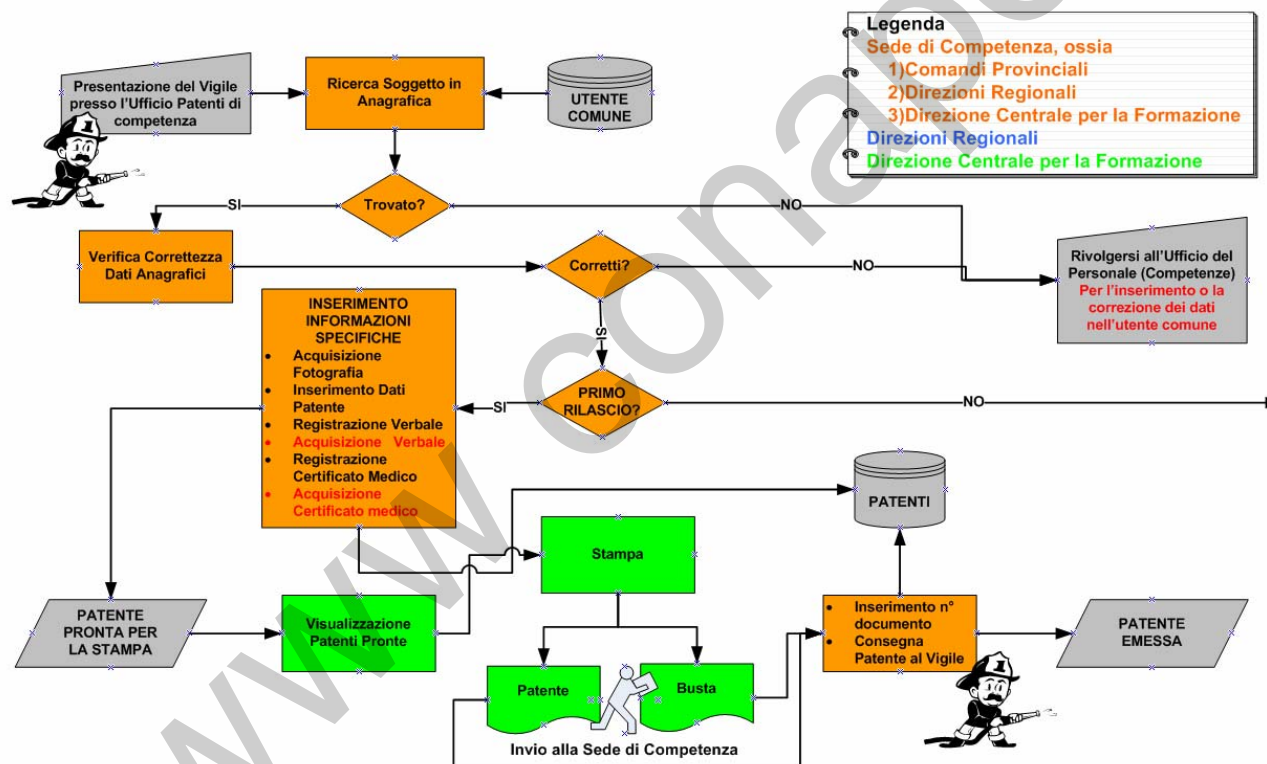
Legenda
Sede di Competenza, ossia
1)Comandi Provinciali
2)Direzioni Regionali
3)Direzione Centrale per la Formazione
Direzioni Regionali
Direzione Centrale per la Formazione

Presentazione del Vigile presso l'Ufficio Patenti di competenza

Ricerca Soggetto in Anagrafica

UTENTE COMUNE

Trovato?

SI

NO

Verifica Correttezza Dati Anagrafici

Corretti?

NO

Rivolgersi all'Ufficio del Personale (Competenze) Per l'inserimento o la correzione dei dati nell'utente comune

SI

INSERIMENTO INFORMAZIONI SPECIFICHE
• Acquisizione Fotografia
• Inserimento Dati Patente
• Registrazione Verbale
• Acquisizione Verbale
• Registrazione Certificato Medico
• Acquisizione Certificato medico

SI

PRIMO RILASCIO?

NO

PATENTI

Stampa

PATENTE PRONTA PER LA STAMPA

Visualizzazione Patenti Pronte

• Inserimento n° documento
• Consegna Patente al Vigile

PATENTE EMESSA

Patente

Busta

Invio alla Sede di Competenza

www.conape